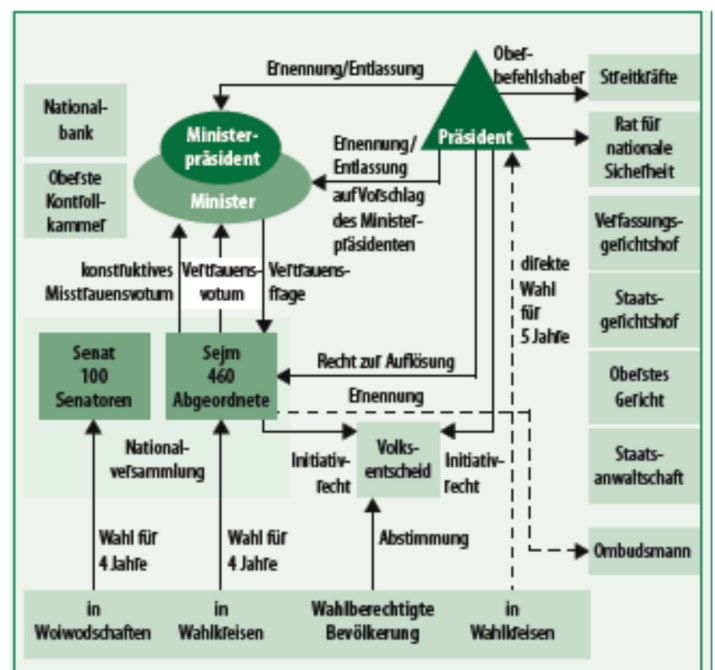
Ernennung/Entlassung

Ober-befehlshaber

Streitkräfte

National-bank

Minister-präsident

Minister

Präsident

Rat für nationale Sicherheit

Oberste Kontroll-kammer

Ernennung/ Entlassung auf Vorschlag des Minister-präsidenten

Verfassungs-gerichtshof

konstruktives Misstrauensvotum

Vertrauens-votum

Vertrauens-frage

direkte Wahl für 5 Jahre

Staats-gerichtshof

Senat 100 Senatoren

Sejm 460 Abgeordnete

Recht zur Auflösung

Oberstes Gericht

Ernennung

National-versammlung

Initiativ-recht

Volks-entscheid

Initiativ-recht

Staats-anwaltschaft

Wahl für 4 Jahre

Wahl für 4 Jahre

Abstimmung

Ombudsmann

in Woiwodschaften

in Wahlkreisen

Wahlberechtigte Bevölkerung

in Wahlkreisen